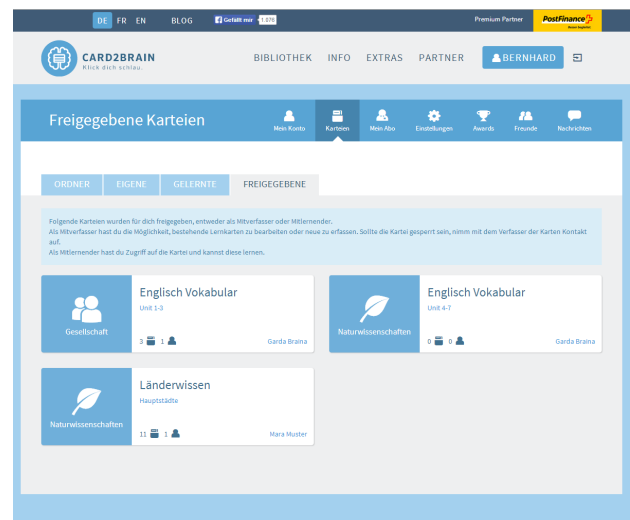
DE FR EN BLOG Gefällt mir 1.078

Premium Partner PostFinance

CARD2BRAIN
Klick dich schlau.

BIBLIOTHEK INFO EXTRAS PARTNER BERNHARD

Freigegebene Karteien

Mein Konto Karteien Mein Abo Einstellungen Awards Freunde Nachrichten

ORDNER EIGENE GELERNTE FREIGEGEBENE

Folgende Karteien wurden für dich freigegeben, entweder als Mitverfasser oder Mitlernender.
Als Mitverfasser hast du die Möglichkeit, bestehende Lernkarten zu bearbeiten oder neue zu erfassen. Sollte die Kartei gesperrt sein, nimm mit dem Verfasser der Karten Kontakt auf.
Als Mitlernender hast du Zugriff auf die Kartei und kannst diese lernen.

Gesellschaft
Englisch Vokabular
Unit 1-3
3 1 Garda Braina

Naturwissenschaften
Englisch Vokabular
Unit 4-7
0 0 Garda Braina

Naturwissenschaften
Länderwissen
Hauptstädte
11 1 Mara Muster